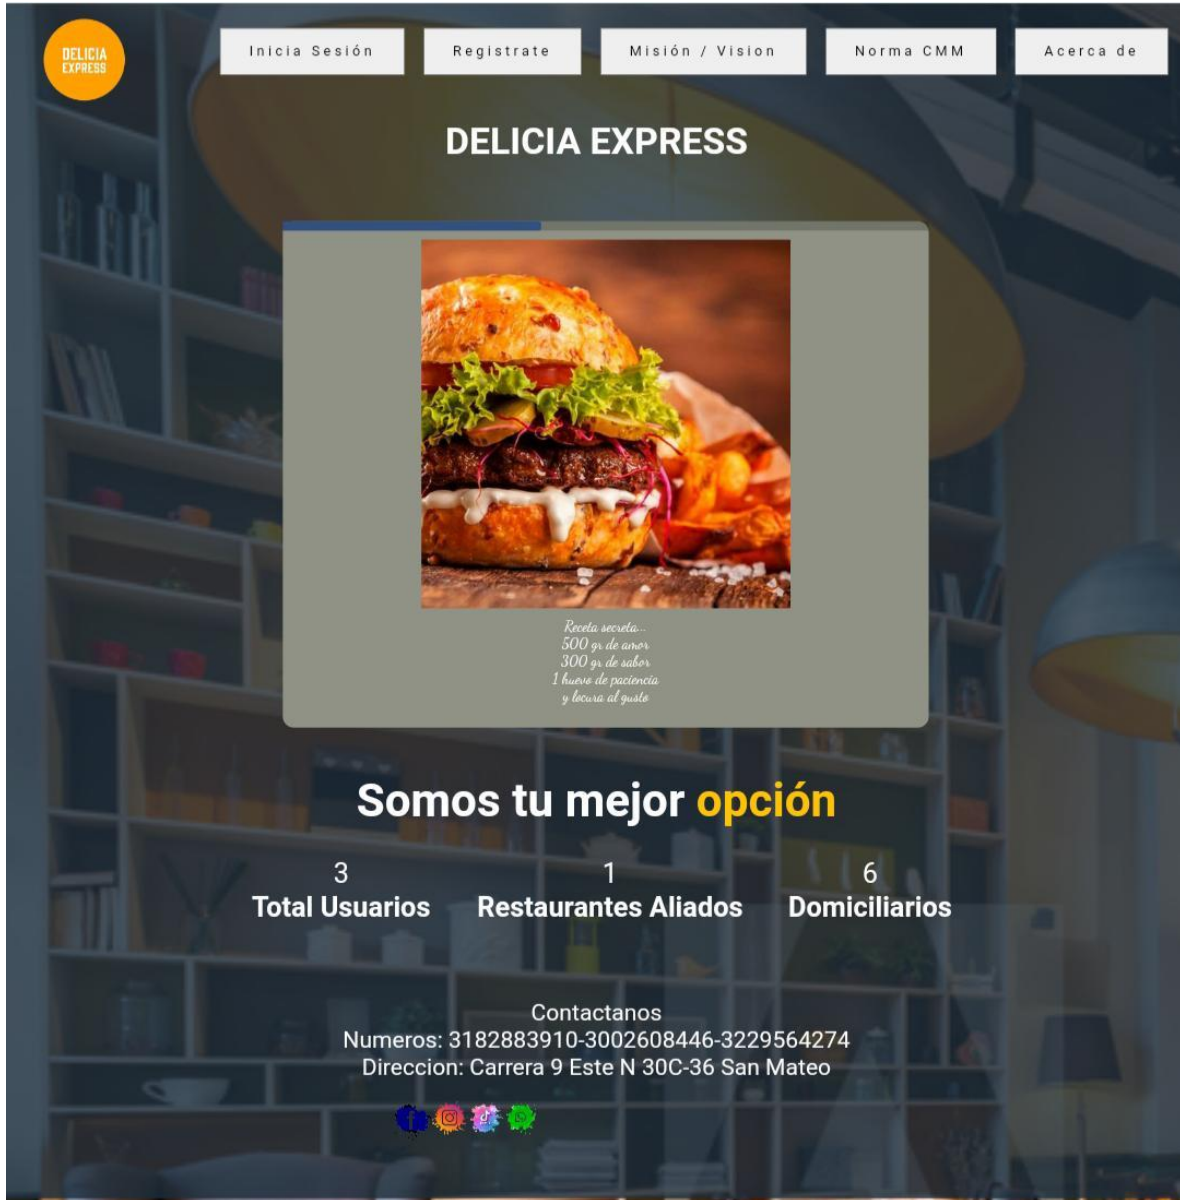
DELICIA EXPRESS

Inicia Sesión

Registrate

Misión / Vision

Norma CMM

Acerca de

DELICIA EXPRESS

Receta secreta...
500 gr de amor
300 gr de sabor
1 huevo de paciencia
y locura al gusto

Somos tu mejor opción

3
Total Usuarios

1
Restaurantes Aliados

6
Domiciliarios

Contactanos
Numeros: 3182883910-3002608446-3229564274
Direccion: Carrera 9 Este N 30C-36 San Mateo